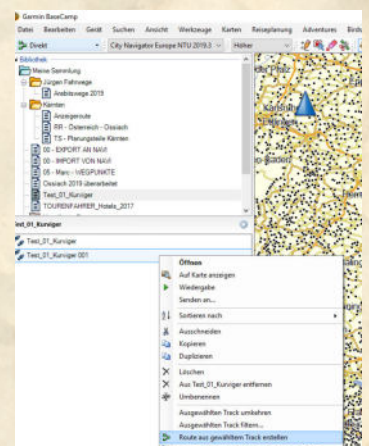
Garmin BaseCamp

Datei Bearbeiten Gerät Suchen Ansicht Werkzeuge Karten Reiseplanung Adventures Hilfe

Direkt City Navigator Europe NTU 2019.3 Höher

Bibliothek

Meine Sammlung

Jürgen Fahrwege

Anreisewege 2019

Kärnten

Anzeigeroute

RR - Österreich - Ossiach

TS - Planungsteile Kärnten

00 - EXPORT AN NAVI

00 - IMPORT VON NAVI

05 - Marc - WEGPUNKTE

Ossiach 2019 überarbeitet

Test_01_Kurviger

TOURENFAHRER_Hotels_2017

Test_01_Kurviger

Test_01_Kurviger

Test_01_Kurviger 001

Karlsruhe

Baden

Öffnen

Auf Karte anzeigen

Wiedergabe

Senden an...

Sortieren nach

Ausschneiden

Kopieren

Duplizieren

Löschen

Aus Test_01_Kurviger entfernen

Umbenennen

Ausgewählten Track umkehren

Ausgewählten Track filtern...

Route aus gewähltem Track erstellen